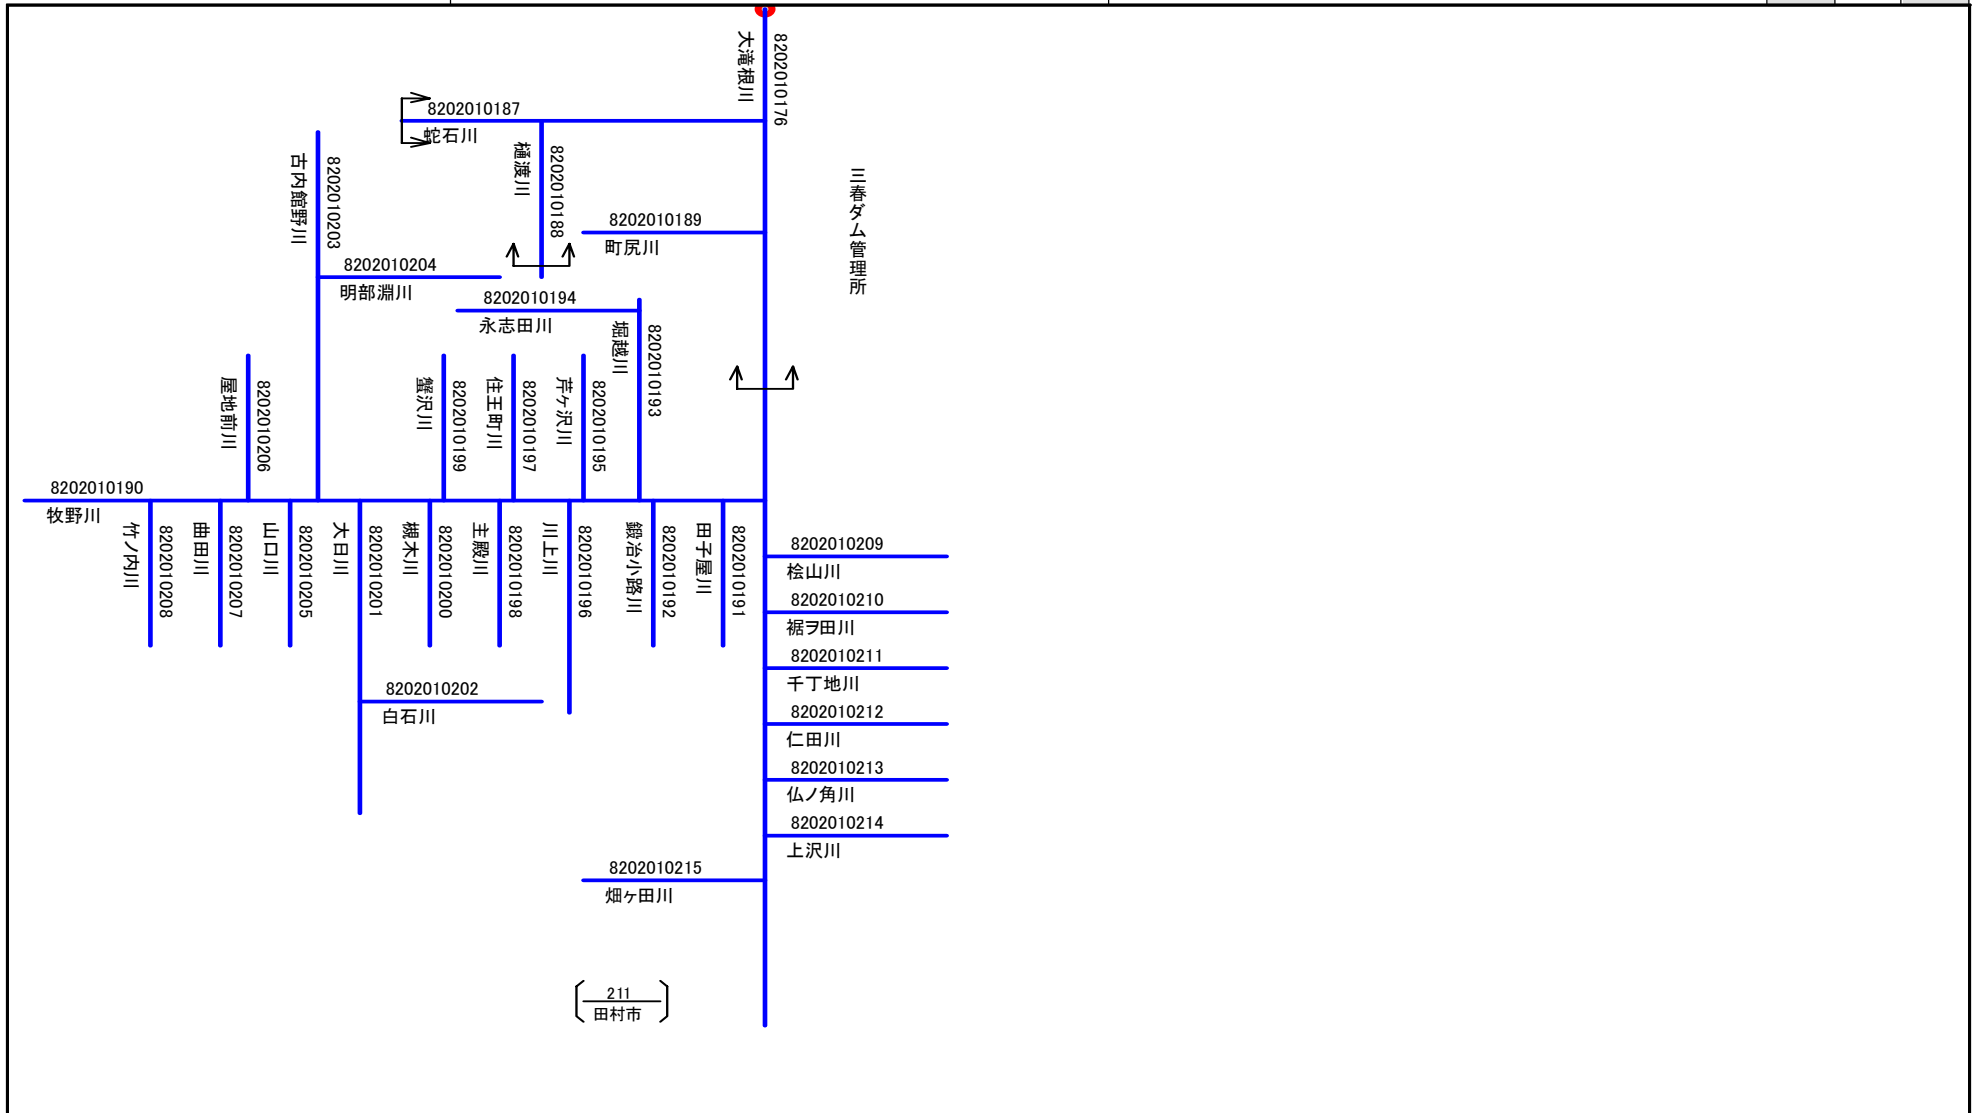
大滝根川
8202010176

8202010187
蛇石川

樋渡川
8202010188

古内舘野川
8202010203

8202010189
町尻川

三春ダム管理所

8202010204
明部淵川

8202010194
永志田川

堀越川
8202010193

屋地前川
8202010206

蟹沢川
8202010199

住王町川
8202010197

芦ヶ沢川
8202010195

8202010190
牧野川

竹ノ内川
8202010208

曲田川
8202010207

山口川
8202010205

大日川
8202010201

槻木川
8202010200

主殿川
8202010198

川上川
8202010196

鍛冶小路川
8202010192

田子屋川
8202010191

8202010209
桧山川

8202010210
裾ヲ田川

8202010211
千丁地川

8202010212
仁田川

8202010213
仏ノ角川

8202010214
上沢川

8202010202
白石川

8202010215
畑ヶ田川

211
田村市